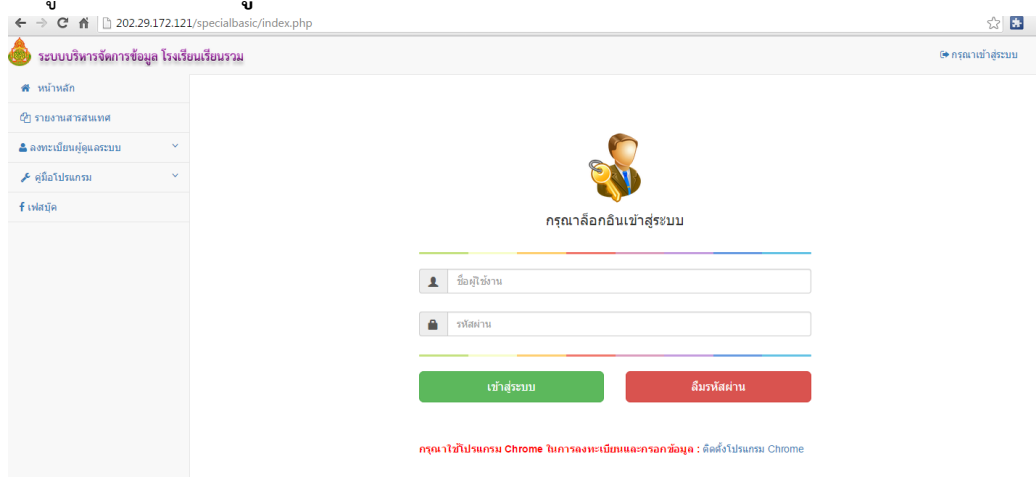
202.29.172.121/specialbasic/index.php

ระบบบริหารจัดการข้อมูล โรงเรียนเรียนรวม

กรุณาเข้าสู่ระบบ

หน้าหลัก

รายงานสารสนเทศ

ลงทะเบียนผู้ดูแลระบบ

คู่มือโปรแกรม

เฟสบุ๊ค

กรุณาล็อกอินเข้าสู่ระบบ

ชื่อผู้ใช้งาน

รหัสผ่าน

เข้าสู่ระบบ

ลืมรหัสผ่าน

กรุณาใช้โปรแกรม Chrome ในการลงทะเบียนและกรอกข้อมูล : ติดตั้งโปรแกรม Chrome